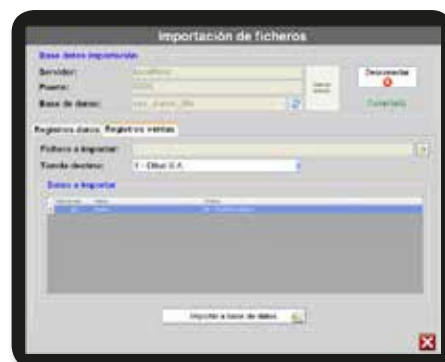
Importación de ficheros

Base datos importación

Servidor: localhost

Puerto: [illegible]

Base de datos: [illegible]

Desconectar

Conectado

Registros diarios | Registros ventas

Fichero a importar:

Tienda destino: 1 - Cliva S.A.

Datos a importar

Importar a base de datos